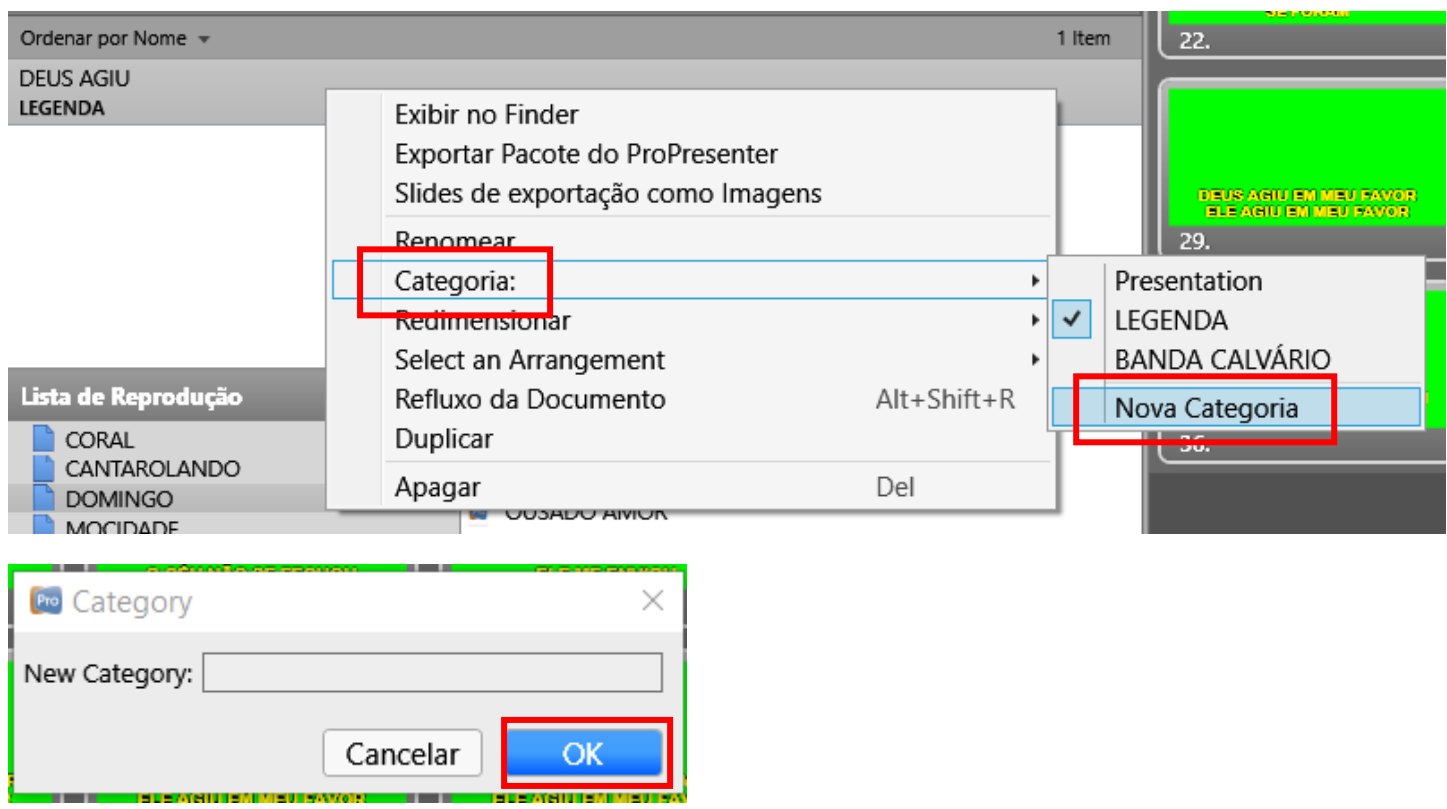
Ordenar por Nome

1 Item

DEUS AGIU
LEGENDA

Exibir no Finder
Exportar Pacote do ProPresenter
Slides de exportação como Imagens
Renomear
Categoria:
Redimensionar
Select an Arrangement
Refluxo da Documento Alt+Shift+R
Duplicar
Apagar Del

Presentation
LEGENDA
BANDA CALVÁRIO
Nova Categoria

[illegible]
22.

DEUS AGIU EM MEU FAVOR
ELE AGIU EM MEU FAVOR
29.

36.

Lista de Reprodução
CORAL
CANTAROLANDO
DOMINGO
MOCIDADE

OUSADO AMOR

Category
New Category:
Cancelar
OK

ELE AGIU EM MEU FAVOR
ELE AGIU EM MEU FAVOR